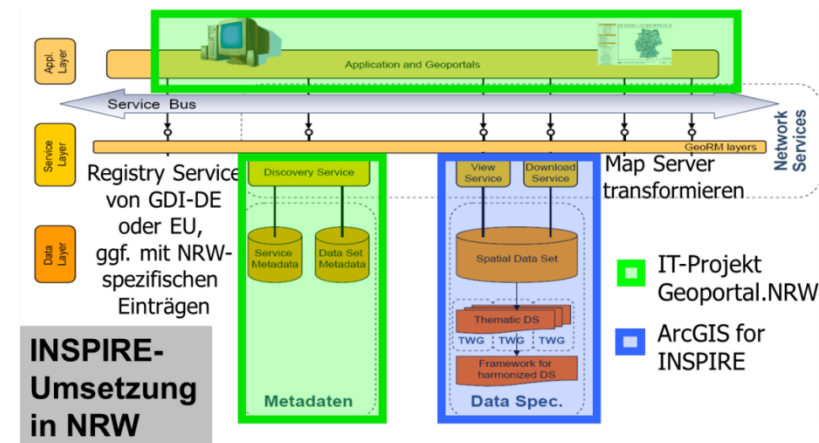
Appl. Layer

Application and Geoportals

Service Bus

Network Services

Service Layer

GeoRM layers

Registry Service von GDI-DE oder EU, ggf. mit NRW-spezifischen Einträgen

Discovery Service

View Service

Download Service

Map Server transformieren

Data Layer

Service Metadata

Data Set Metadata

Spatial Data Set

Thematic DS

TWG

TWG

TWG

Framework for harmonized DS

IT-Projekt Geoportal.NRW

ArcGIS for INSPIRE

INSPIRE-Umsetzung in NRW

Metadaten

Data Spec.